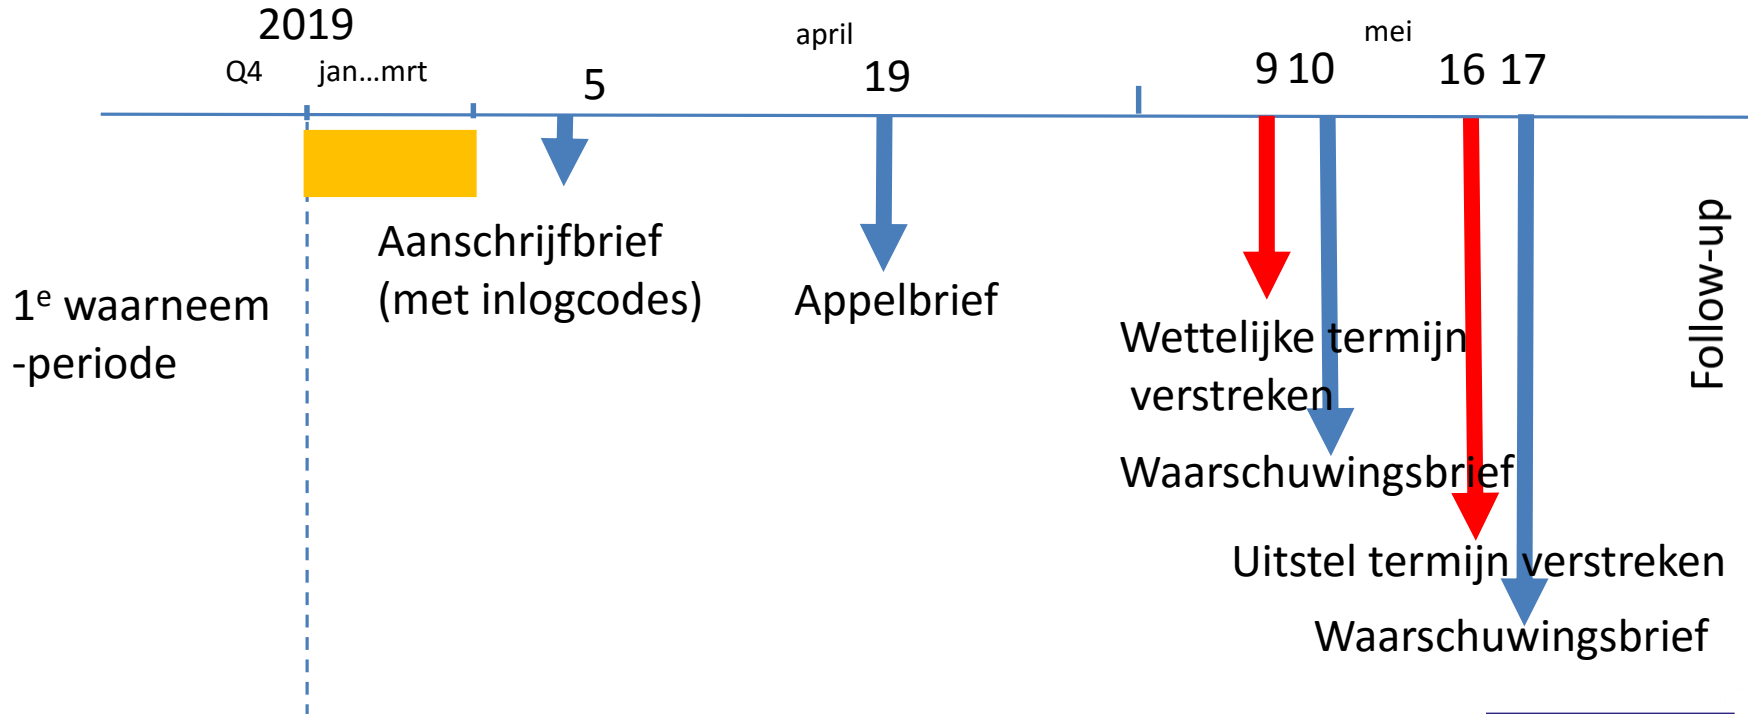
2019

Q4 jan…mrt

5

april

19

mei

9 10

16 17

$1^e$ waarneem -periode

Aanschrijfbrief (met inlogcodes)

Appelbrief

Wettelijke termijn verstreken

Waarschuwingsbrief

Uitstel termijn verstreken

Waarschuwingsbrief

Follow-up